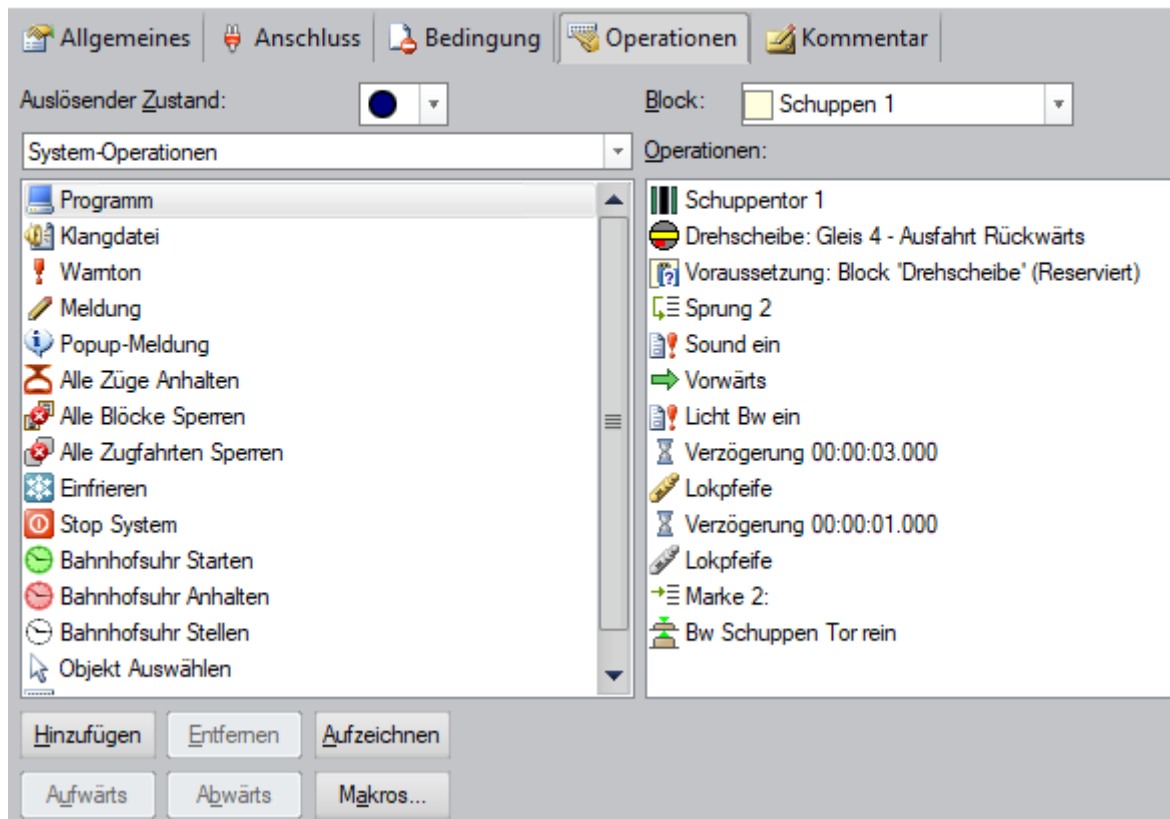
Allgemeines | Anschluss | Bedingung | Operationen | Kommentar

Auslösender Zustand:

Block: Schuppen 1

System-Operationen

Operationen:

Programm
Klangdatei
Warnton
Meldung
Popup-Meldung
Alle Züge Anhalten
Alle Blöcke Sperren
Alle Zugfahrten Sperren
Einfrieren
Stop System
Bahnhofsuhr Starten
Bahnhofsuhr Anhalten
Bahnhofsuhr Stellen
Objekt Auswählen

Schuppentor 1
Drehscheibe: Gleis 4 - Ausfahrt Rückwärts
Voraussetzung: Block 'Drehscheibe' (Reserviert)
Sprung 2
Sound ein
Vorwärts
Licht Bw ein
Verzögerung 00:00:03.000
Lokpfeife
Verzögerung 00:00:01.000
Lokpfeife
Marke 2:
Bw Schuppen Tor rein

Hinzufügen | Entfernen | Aufzeichnen
Aufwärts | Abwärts | Makros...